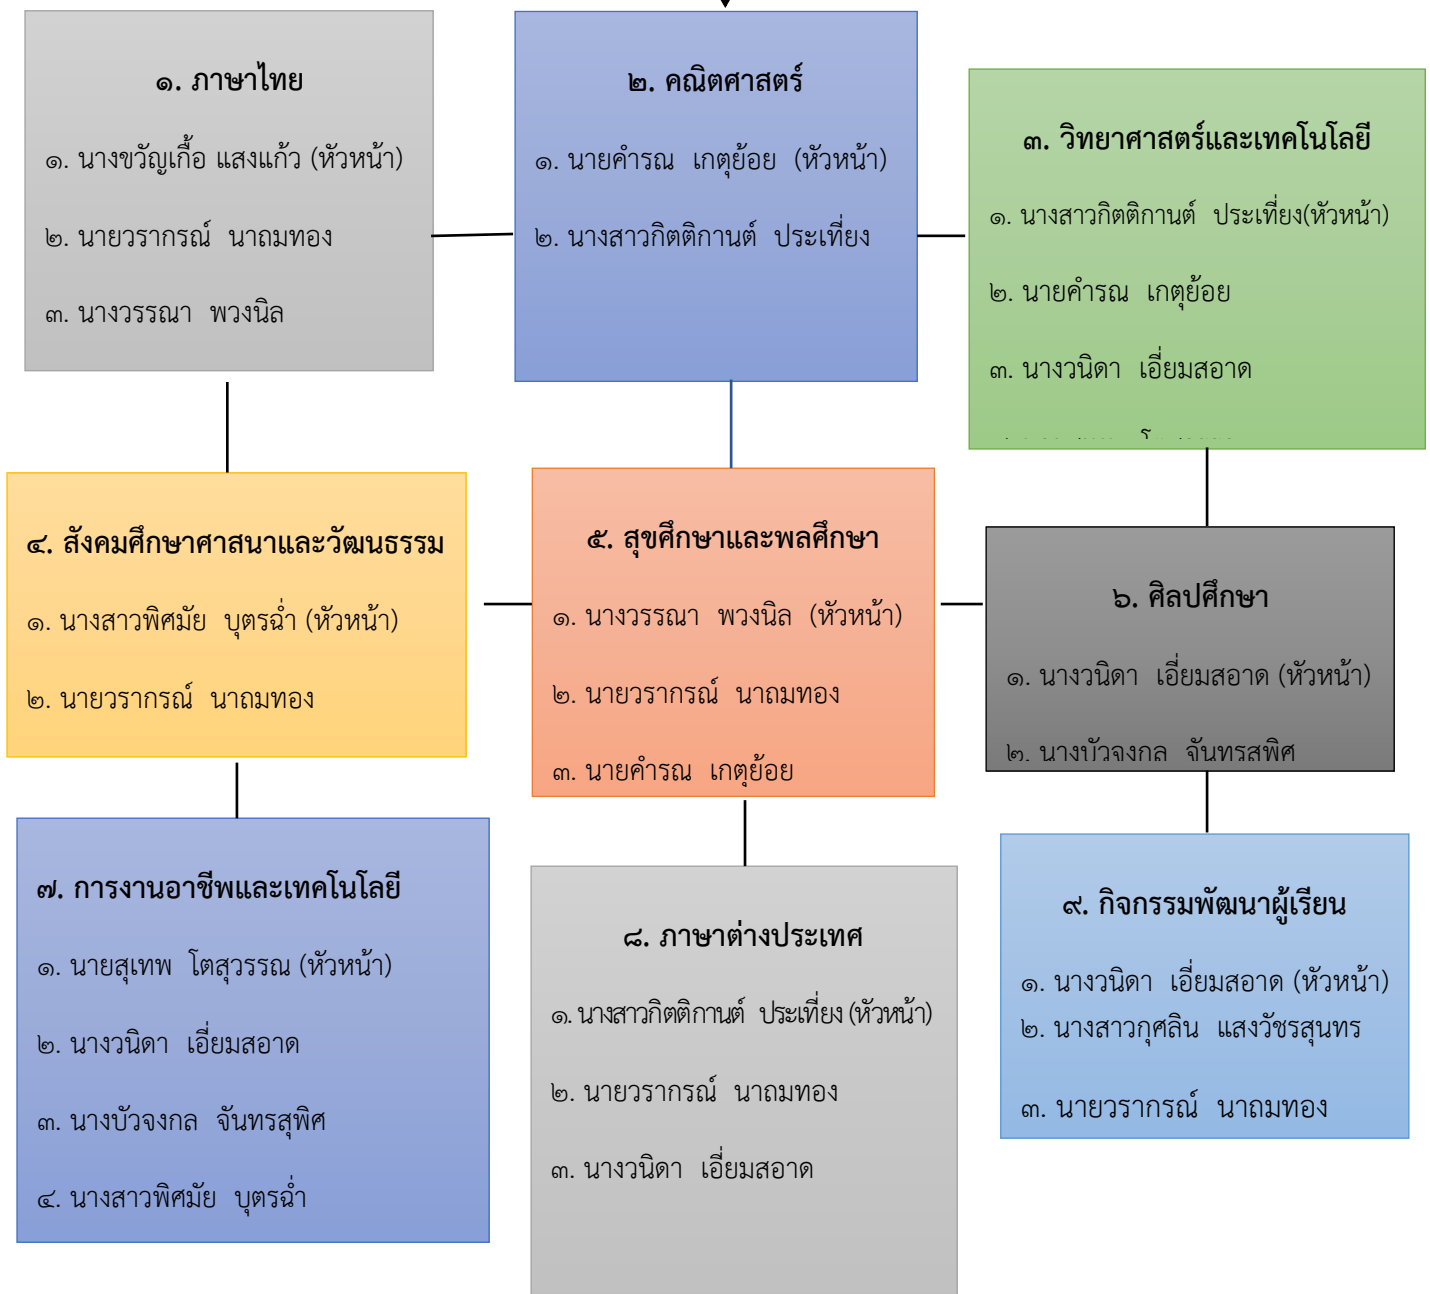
๑. ภาษาไทย

๑. นางขวัญเกื้อ แสงแก้ว (หัวหน้า)

๒. นายวรากรณ์ นาถมทอง

๓. นางวรรณา พวงนิล

๒. คณิตศาสตร์

๑. นายคำรณ เกตุย้อย (หัวหน้า)

๒. นางสาวกิตติกานต์ ประเทียง

๓. วิทยาศาสตร์และเทคโนโลยี

๑. นางสาวกิตติกานต์ ประเทียง(หัวหน้า)

๒. นายคำรณ เกตุย้อย

๓. นางวนิดา เอี่ยมสอาด

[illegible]

๔. สังคมศึกษาศาสนาและวัฒนธรรม

๑. นางสาวพิศมัย บุตรฉ่ำ (หัวหน้า)

๒. นายวรากรณ์ นาถมทอง

๕. สุขศึกษาและพลศึกษา

๑. นางวรรณา พวงนิล (หัวหน้า)

๒. นายวรากรณ์ นาถมทอง

๓. นายคำรณ เกตุย้อย

๖. ศิลปศึกษา

๑. นางวนิดา เอี่ยมสอาด (หัวหน้า)

๒. นางบัวจงกล จันทรสพิศ

๗. การงานอาชีพและเทคโนโลยี

๑. นายสุเทพ โตสุวรรณ (หัวหน้า)

๒. นางวนิดา เอี่ยมสอาด

๓. นางบัวจงกล จันทรสุพิศ

๔. นางสาวพิศมัย บุตรฉ่ำ

๘. ภาษาต่างประเทศ

๑.นางสาวกิตติกานต์ ประเทียง (หัวหน้า)

๒. นายวรากรณ์ นาถมทอง

๓. นางวนิดา เอี่ยมสอาด

๙. กิจกรรมพัฒนาผู้เรียน

๑. นางวนิดา เอี่ยมสอาด (หัวหน้า)
๒. นางสาวกุศลิน แสงวัชรสุนทร

๓. นายวรากรณ์ นาถมทอง